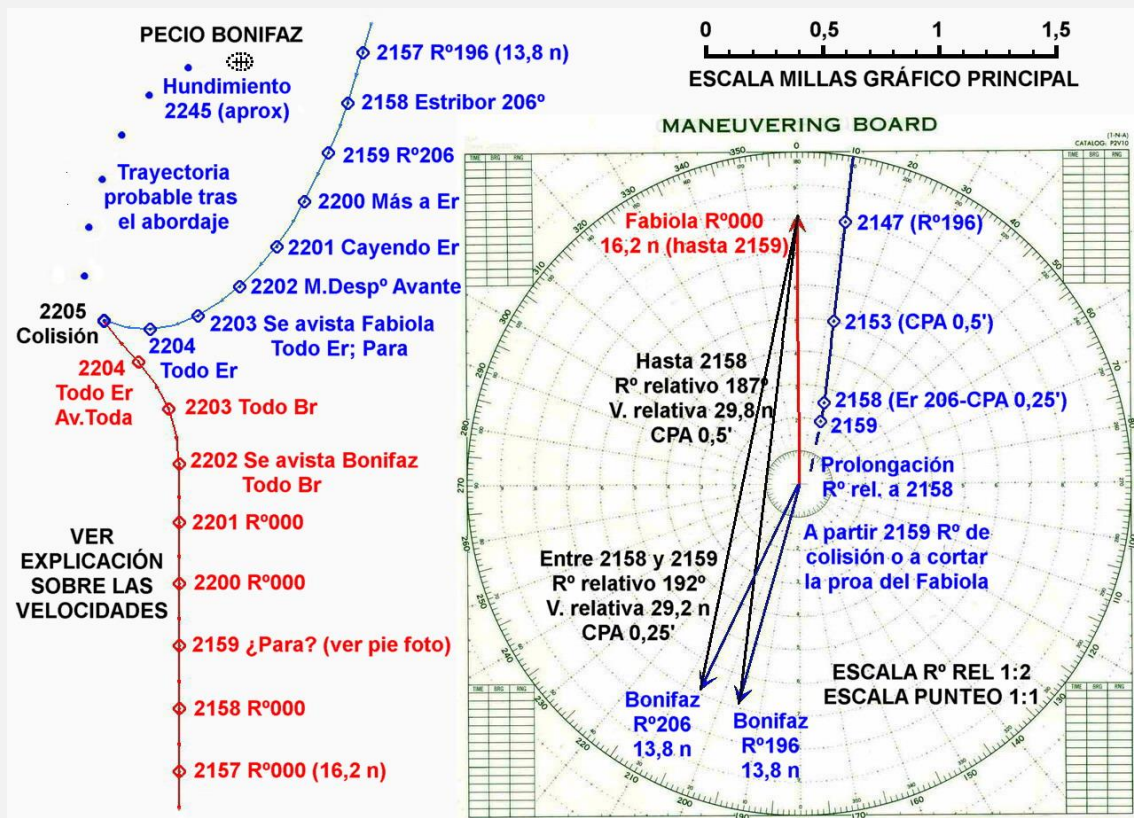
PECIO BONIFAZ

Hundimiento 2245 (aprox)

Trayectoria probable tras el abordaje

2157 Rº196 (13,8 n)
2158 Estribor 206º
2159 Rº206
2200 Más a Er
2201 Cayendo Er
2202 M.Despº Avante
2203 Se avista Fabiola Todo Er; Para
2204 Todo Er
2205 Colisión

2204 Todo Er Av.Toda
2203 Todo Br
2202 Se avista Bonifaz Todo Br
2201 Rº000
2200 Rº000
2159 ¿Para? (ver pie foto)
2158 Rº000
2157 Rº000 (16,2 n)

VER EXPLICACIÓN SOBRE LAS VELOCIDADES

0 0,5 1 1,5
ESCALA MILLAS GRÁFICO PRINCIPAL

MANEUVERING BOARD

(1-N-A)
CATALOG: P2V10

TIME BRG RNG

350 0 10 20 30 40 50 60 70 80 90 100 110 120 130 140 150 160 170 180 190 200 210 220 230 240 250 260 270 280 290 300 310 320 330 340

Fabiola Rº000
16,2 n (hasta 2159)

2147 (Rº196)
2153 (CPA 0,5')
2158 (Er 206-CPA 0,25')
2159

Hasta 2158
Rº relativo 187º
V. relativa 29,8 n
CPA 0,5'

Prolongación
Rº rel. a 2158

A partir 2159 Rº de colisión o a cortar la proa del Fabiola

Entre 2158 y 2159
Rº relativo 192º
V. relativa 29,2 n
CPA 0,25'

ESCALA Rº REL 1:2
ESCALA PUNTEO 1:1

Bonifaz
Rº206
13,8 n

Bonifaz
Rº196
13,8 n